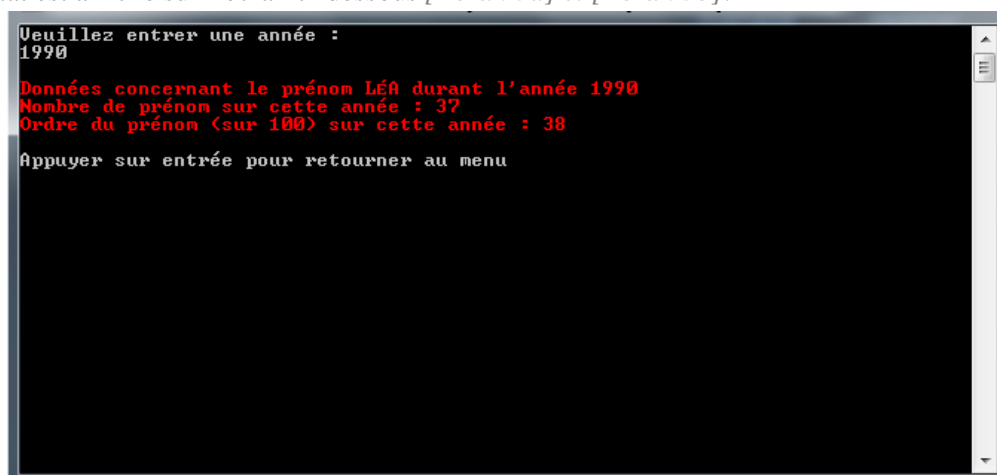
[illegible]

Veuillez entrer une année :
1990

Données concernant le prénom LÉA durant l'année 1990
Nombre de prénom sur cette année : 37
Ordre du prénom (sur 100) sur cette année : 38

Appuyer sur entrée pour retourner au menu